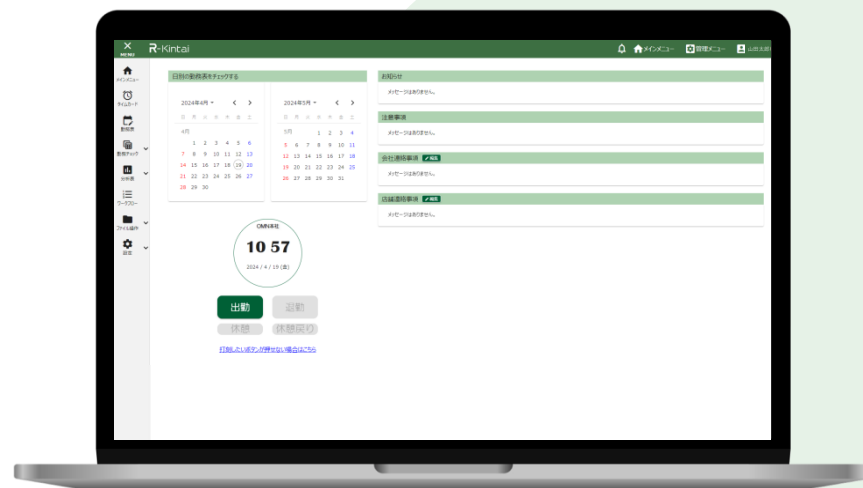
MENU R-Kintai

メインメニュー 管理メニュー 山田太郎

メインメニュー
タイムカード
勤務表
勤務チェック
分析表
ワークフロー
ファイル操作
設定

日別の勤務表をチェックする

2024年4月
日 月 火 水 木 金 土
4月
1 2 3 4 5 6
7 8 9 10 11 12 13
14 15 16 17 18 19 20
21 22 23 24 25 26 27
28 29 30

2024年5月
日 月 火 水 木 金 土
5月
1 2 3 4
5 6 7 8 9 10 11
12 13 14 15 16 17 18
19 20 21 22 23 24 25
26 27 28 29 30 31

OMN本社
10 57
2024 / 4 / 19 (金)

出勤 退勤
休憩 休憩戻り

打刻したいボタンが押せない場合はこちら

お知らせ
メッセージはありません。

注意事項
メッセージはありません。

会社連絡事項 ✓既読
メッセージはありません。

店舗連絡事項 ✓既読
メッセージはありません。